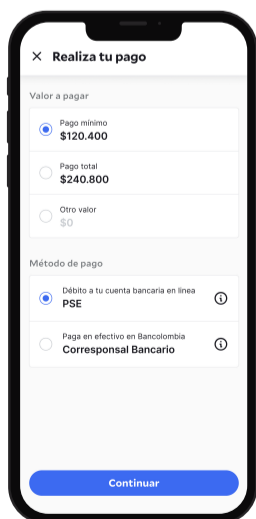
× Realiza tu pago

Valor a pagar

Pago mínimo
$120.400

Pago total
$240.800

Otro valor
$0

Método de pago

Débito a tu cuenta bancaria en línea
PSE

Paga en efectivo en Bancolombia
Corresponsal Bancario

Continuar